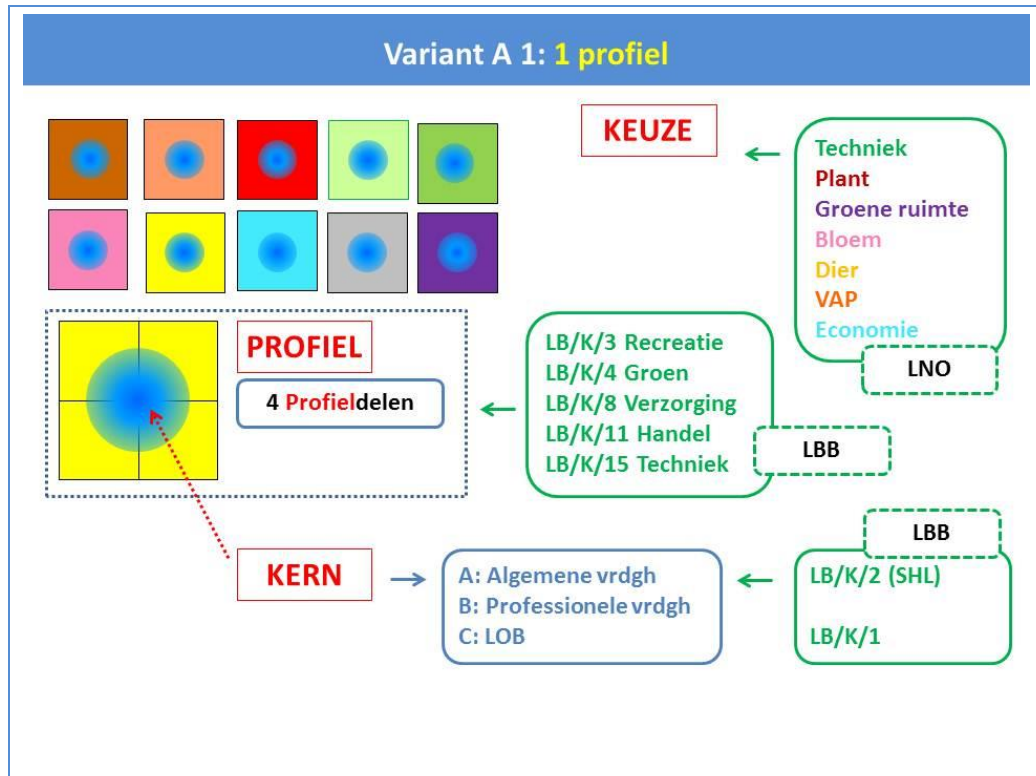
Variant A 1: 1 profiel

KEUZE

Techniek
Plant
Groene ruimte
Bloem
Dier
VAP
Economie

LNO

PROFIEL

4 Profieldelen

LB/K/3 Recreatie
LB/K/4 Groen
LB/K/8 Verzorging
LB/K/11 Handel
LB/K/15 Techniek

LBB

LBB

KERN

A: Algemene vrdgh
B: Professionele vrdgh
C: LOB

LB/K/2 (SHL)

LB/K/1